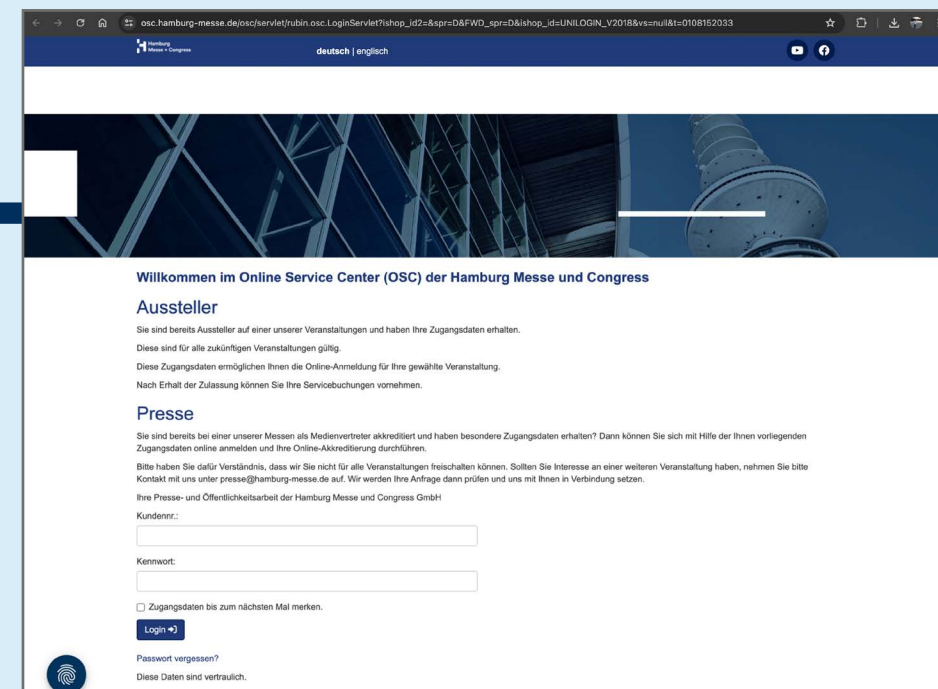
osc.hamburg-messe.de/osc/servlet/rubin.osc.LoginServlet?ishop_id2=&spr=D&FWD_spr=D&ishop_id=UNILOGIN_V2018&vs=null&t=0108152033

Hamburg Messe + Congress

deutsch | englisch

Willkommen im Online Service Center (OSC) der Hamburg Messe und Congress

Aussteller

Sie sind bereits Aussteller auf einer unserer Veranstaltungen und haben Ihre Zugangsdaten erhalten.

Diese sind für alle zukünftigen Veranstaltungen gültig.

Diese Zugangsdaten ermöglichen Ihnen die Online-Anmeldung für Ihre gewählte Veranstaltung.

Nach Erhalt der Zulassung können Sie Ihre Servicebuchungen vornehmen.

Presse

Sie sind bereits bei einer unserer Messen als Medienvertreter akkreditiert und haben besondere Zugangsdaten erhalten? Dann können Sie sich mit Hilfe der Ihnen vorliegenden Zugangsdaten online anmelden und Ihre Online-Akkreditierung durchführen.

Bitte haben Sie dafür Verständnis, dass wir Sie nicht für alle Veranstaltungen freischalten können. Sollten Sie Interesse an einer weiteren Veranstaltung haben, nehmen Sie bitte Kontakt mit uns unter presse@hamburg-messe.de auf. Wir werden Ihre Anfrage dann prüfen und uns mit Ihnen in Verbindung setzen.

Ihre Presse- und Öffentlichkeitsarbeit der Hamburg Messe und Congress GmbH

Kundennr.:

Kennwort:

Zugangsdaten bis zum nächsten Mal merken.

Login

Passwort vergessen?

Diese Daten sind vertraulich.